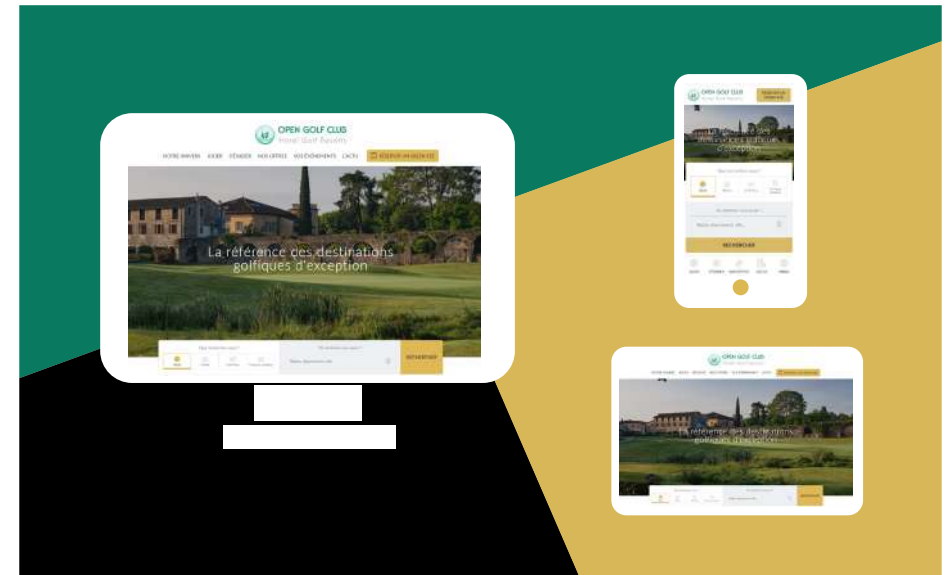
OPEN GOLF CLUB
Hotel Golf Resort

NOTRE UNIVERS JOUER SÉJOURNER NOS OFFRES NOS ÉVÉNEMENTS L'ACTU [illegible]

La référence des destinations golfiques d'exception

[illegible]

RECHERCHER

OPEN GOLF CLUB

La référence des destinations golfiques d'exception

RECHERCHER

OPEN GOLF CLUB

La référence des destinations golfiques d'exception

RECHERCHER